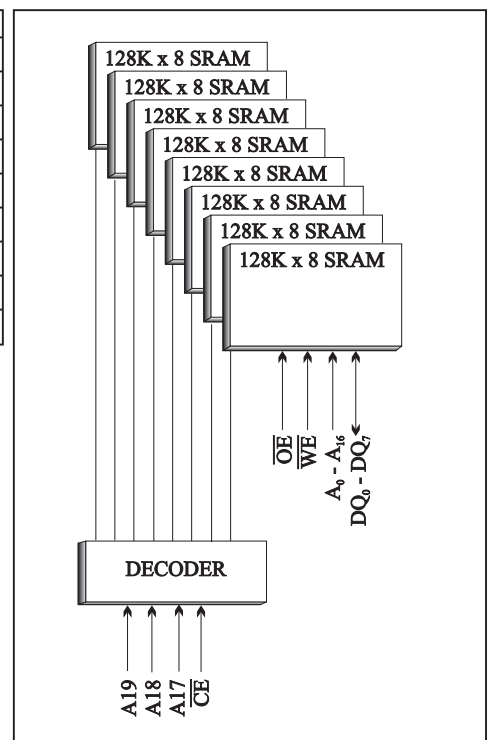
128K x 8 SRAM
128K x 8 SRAM
128K x 8 SRAM
128K x 8 SRAM
128K x 8 SRAM
128K x 8 SRAM
128K x 8 SRAM
128K x 8 SRAM

$\overline{OE}$
$\overline{WE}$
$A_0$ - $A_{16}$
$DQ_0$ - $DQ_7$

DECODER

A19
A18
A17
$\overline{CE}$